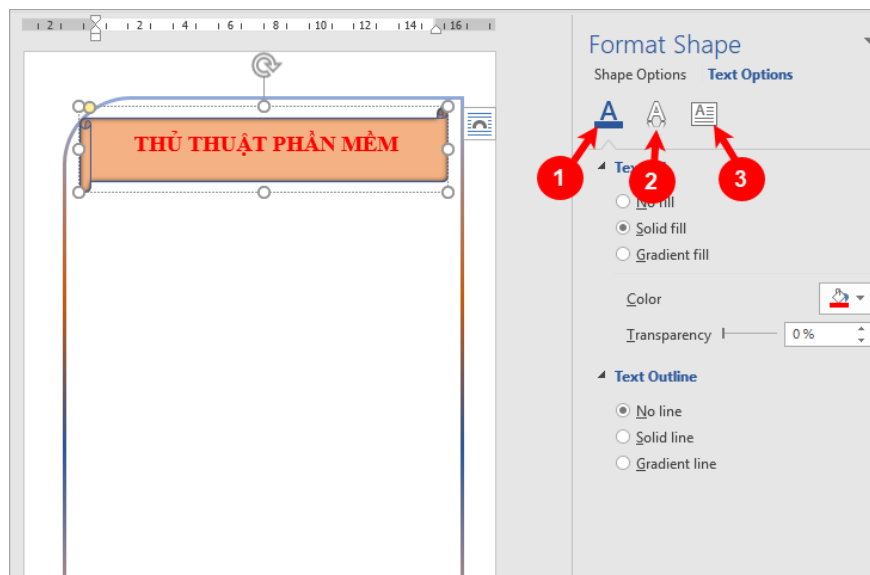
2 · 2 · 4 · 6 · 8 · 10 · 12 · 14 · 16

THỦ THUẬT PHẦN MỀM

Format Shape

Shape Options Text Options

1 2 3

Tex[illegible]

No fill
Solid fill
Gradient fill

Color

Transparency 0 %

Text Outline

No line
Solid line
Gradient line